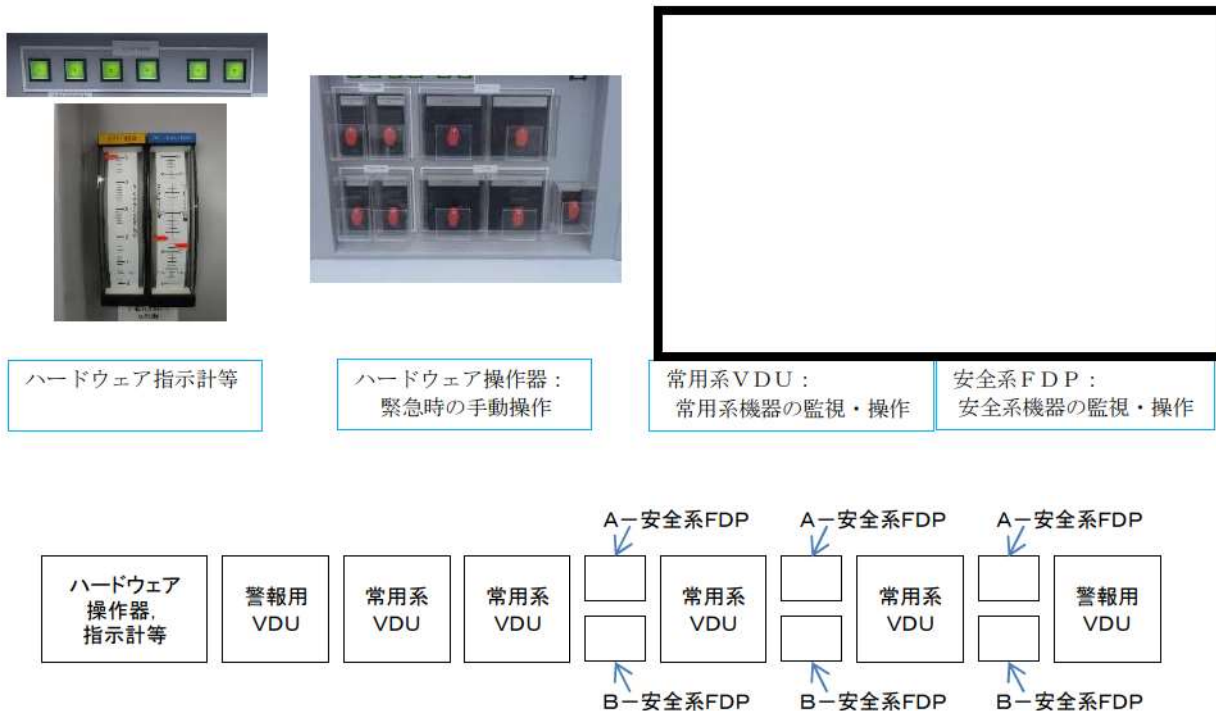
ハードウェア指示計等

ハードウェア操作器：
緊急時の手動操作

常用系ＶＤＵ：
常用系機器の監視・操作

安全系ＦＤＰ：
安全系機器の監視・操作

A－安全系FDP
A－安全系FDP
A－安全系FDP

ハードウェア操作器,指示計等

警報用VDU

常用系VDU

常用系VDU

常用系VDU

常用系VDU

警報用VDU

B－安全系FDP
B－安全系FDP
B－安全系FDP